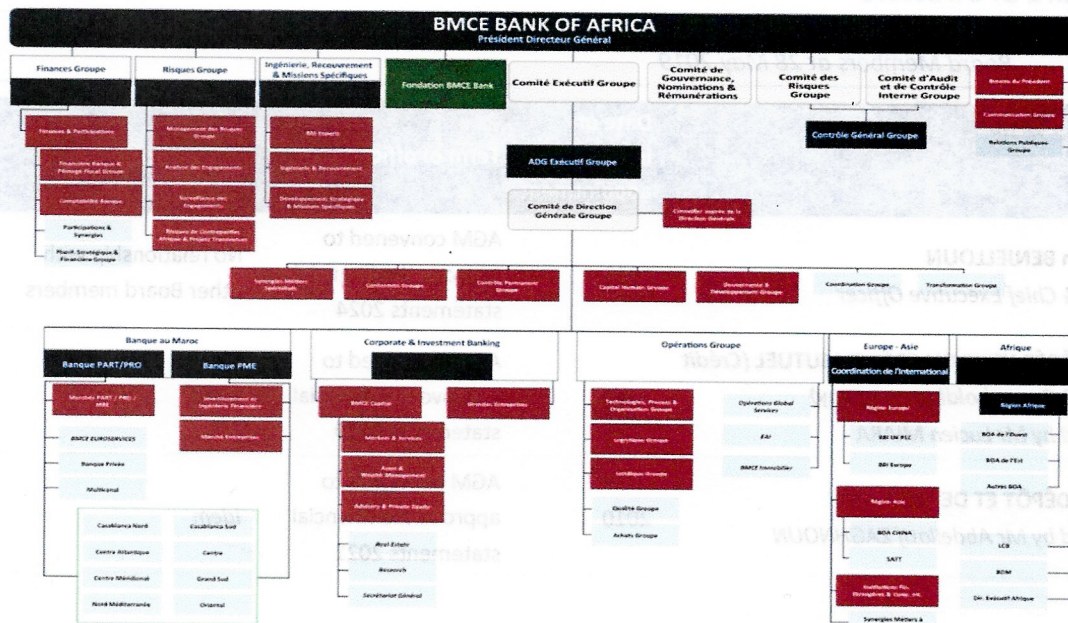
BMCE BANK OF AFRICA
Président Directeur Général

Finances Groupe

Risques Groupe

Ingénierie, Recouvrement & Missions Spécifiques

Fondation BMCE Bank

Comité Exécutif Groupe

Comité de Gouvernance, Nominations & Rémunérations

Comité des Risques Groupe

Comité d'Audit et de Contrôle Interne Groupe

Bureau du Président

Communication Groupe

Relations Publiques Groupe

Contrôle Général Groupe

Finances & Participations

Financière Banque & Pilotage Fiscal Groupe

Comptabilité Banque

Participations & Synergies

Planif. Stratégique & Financière Groupe

Management des Risques Groupe

Analyse des Engagements

Surveillance des Engagements

Risques de Contrepartie Afrique & Projets Transverses

RM Experts

Ingénierie & Recouvrement

Développement, Stratégique & Missions Spécifiques

ADG Exécutif Groupe

Comité de Direction Générale Groupe

Conseiller auprès de la Direction Générale

Synergies Métiers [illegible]

Conformité Groupe

Contrôle Permanent Groupe

Capital Humain Groupe

Gouvernance & Développement Groupe

Coordination Groupe

Transformation Groupe

Banque au Maroc

Banque PART/PRO

Banque PME

Marchés PART / PRO / MRE

Investissement et Ingénierie Financière

Marché Entreprises

BMCE EUROSERVICES

Banque Privée

Multicanal

Casablanca Nord

Casablanca Sud

Centre Atlantique

Centre

Centre Méridional

Grand Sud

Nord Méditerranée

Oriental

Corporate & Investment Banking

BMCE Capital

Grandes Entreprises

Markets & Services

Asset & Wealth Management

Advisory & Private Equity

Real Estate

Research

Secrétariat Général

Opérations Groupe

Technologies, Process & Organisation Groupe

Logistique Groupe

Juridique Groupe

Qualité Groupe

Achats Groupe

Opérations Global Services

EAI

BMCE Immobilier

Europe - Asie

Coordination de l'International

Région Europe

BBI UK PLC

BBI Europe

Région Asie

BOA CHINA

SAFT

Institutions Fin. Etrangères & Coop. Int.

Synergies Métiers à

Afrique

Région Afrique

BOA de l'Ouest

BOA de l'Est

Autres BOA

LCB

BDM

Dir. Exécutif Afrique